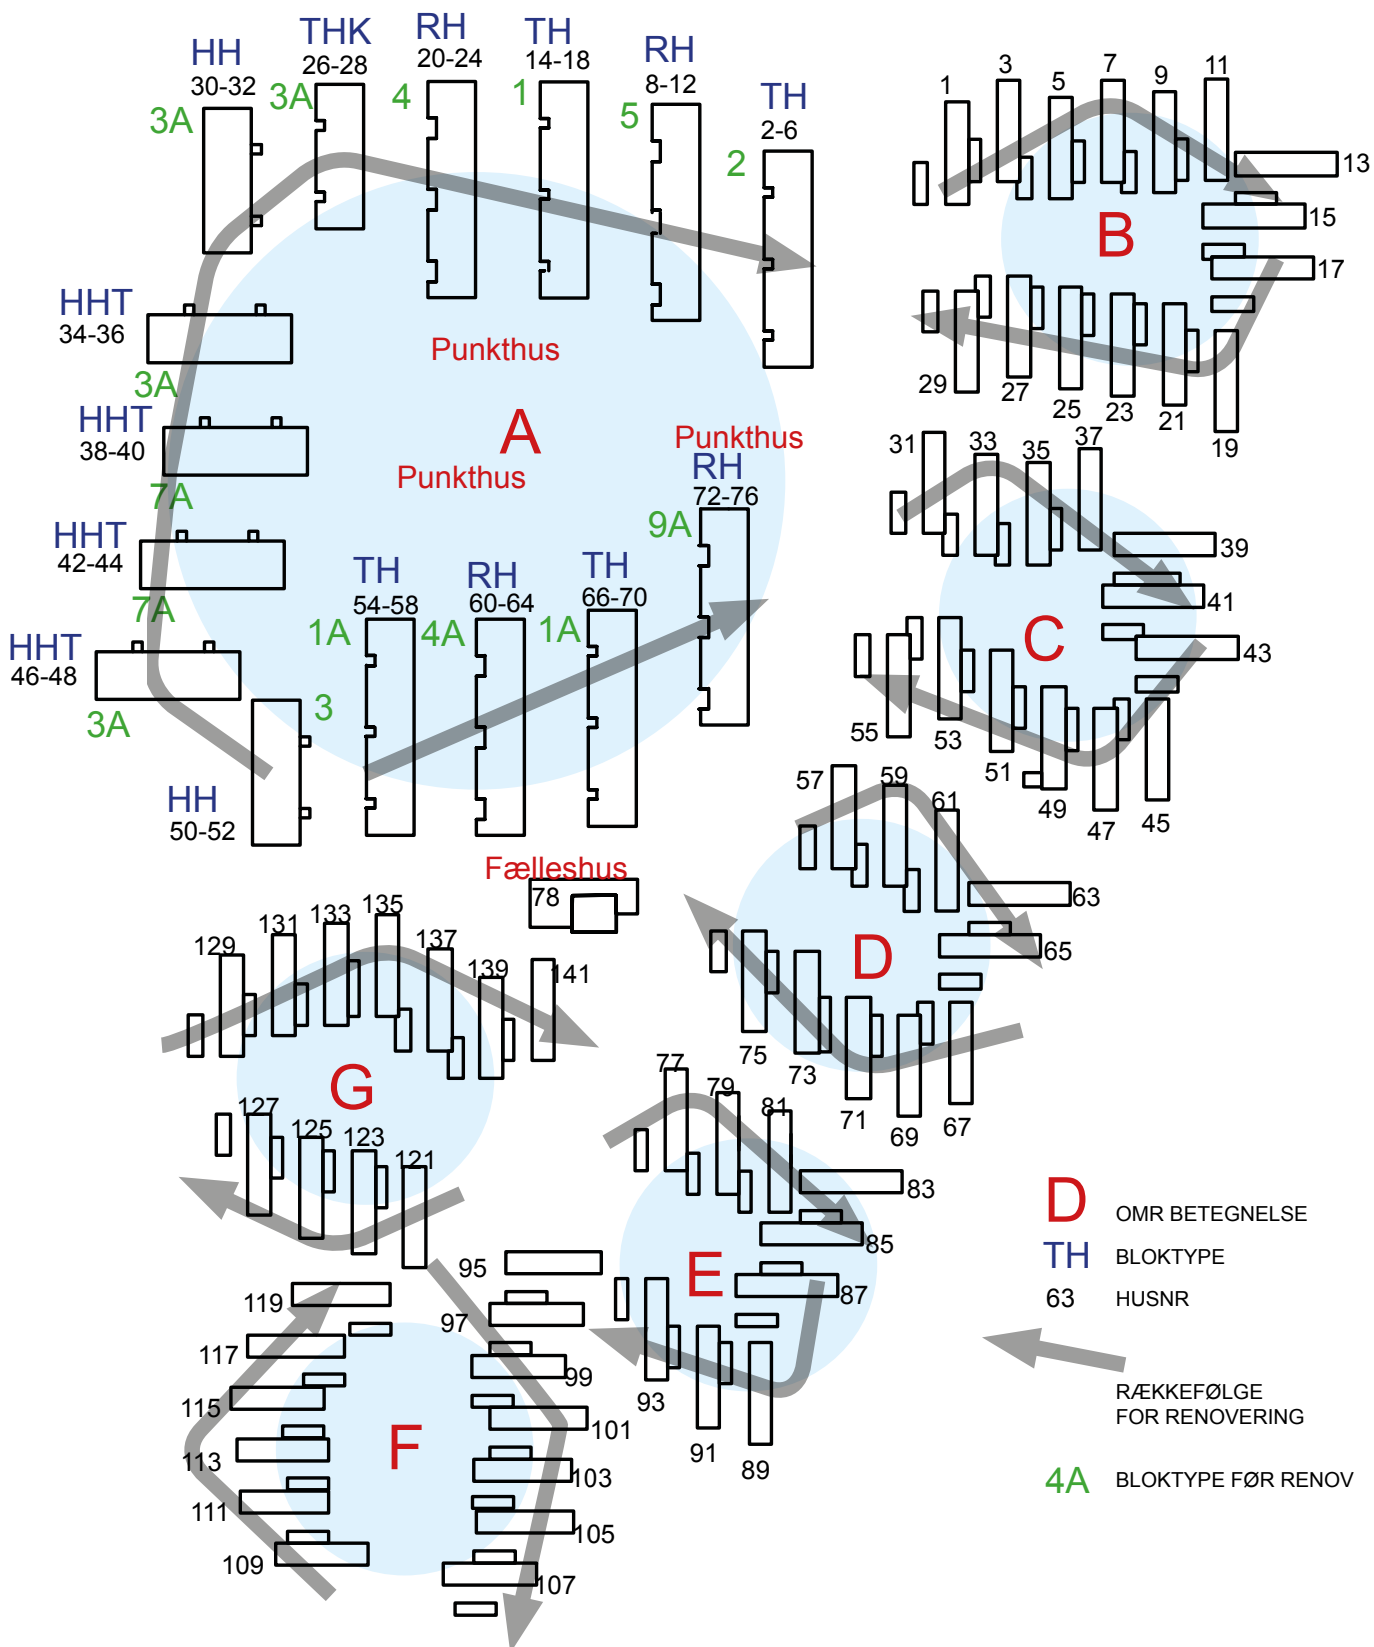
HH 30-32
3A
THK 26-28
3A
RH 20-24
4
TH 14-18
1
RH 8-12
5
TH 2-6
2

HHT 34-36
3A
HHT 38-40
7A
HHT 42-44
7A
HHT 46-48
3A
HH 50-52
3

Punkthus
A
Punkthus
Punkthus
RH 72-76
9A
TH 54-58
1A
RH 60-64
4A
TH 66-70
1A

Fælleshus
78

1 3 5 7 9 11 13 15 17
B
29 27 25 23 21 19

31 33 35 37 39 41 43
C
55 53 51 49 47 45

57 59 61 63 65
D
75 73 71 69 67

129 131 133 135 137 139 141
G
127 125 123 121

77 79 81 83 85
E
87
93 91 89

119 117 115 113 111 109
F
95 97 99 101 103 105 107

D OMR BETEGNELSE
TH BLOKTYPE
63 HUSNR
RÆKKEFØLGE FOR RENOVERING
4A BLOKTYPE FØR RENOV